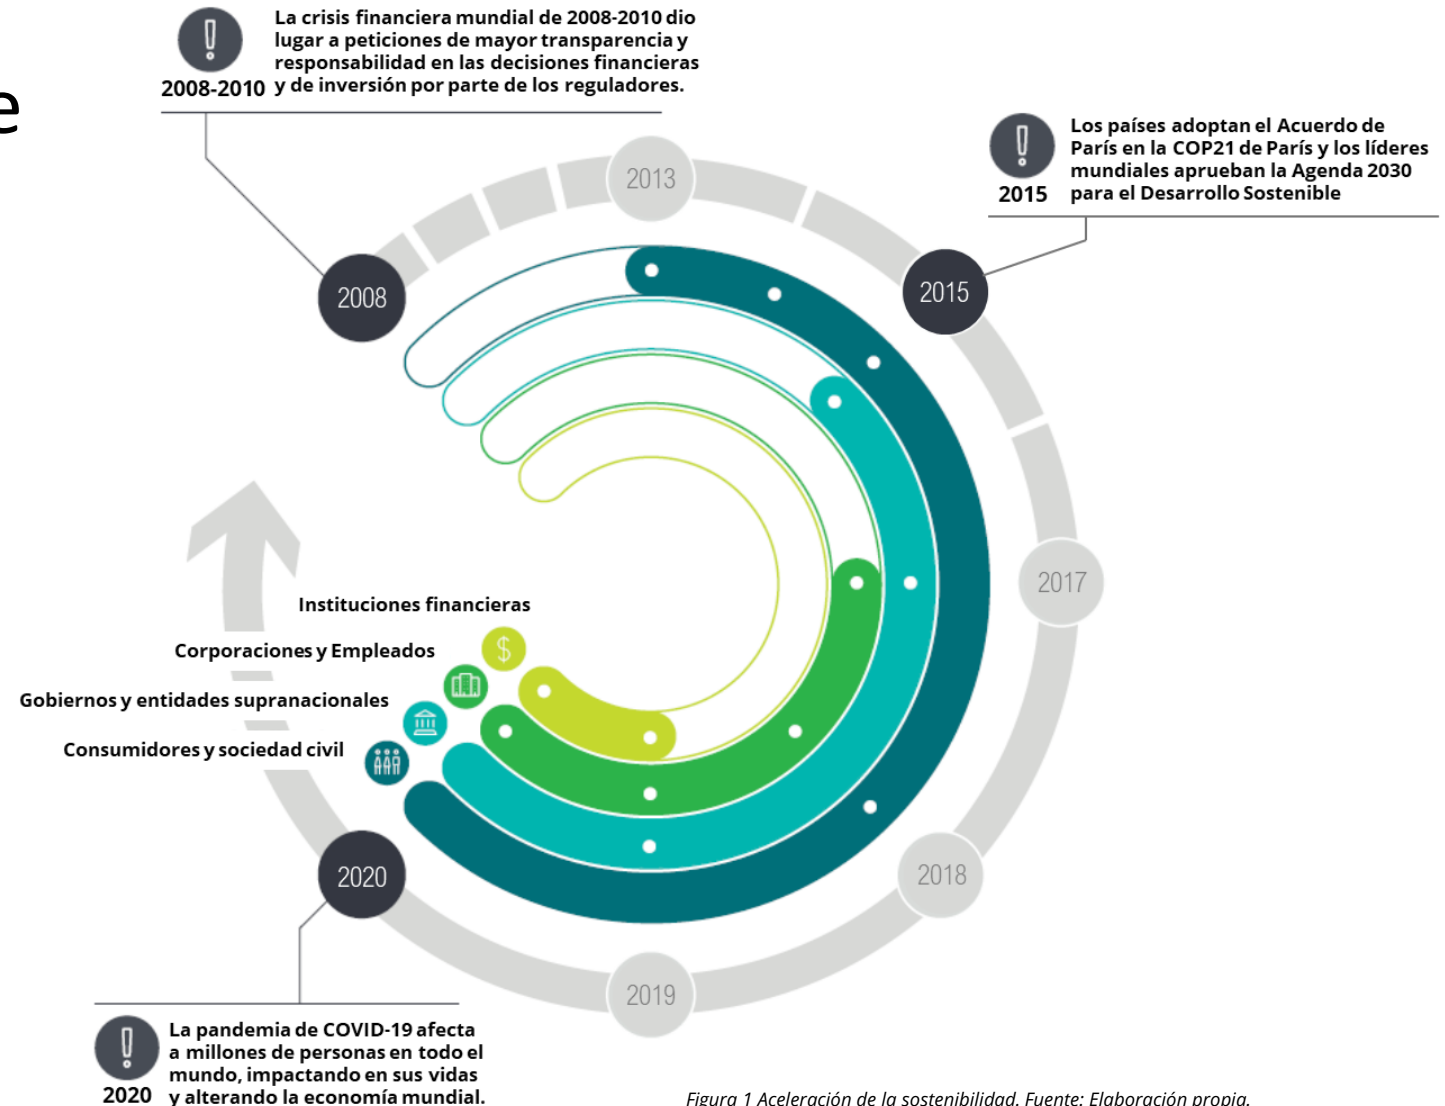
e

2008-2010 La crisis financiera mundial de 2008-2010 dio lugar a peticiones de mayor transparencia y responsabilidad en las decisiones financieras y de inversión por parte de los reguladores.

2015 Los países adoptan el Acuerdo de París en la COP21 de París y los líderes mundiales aprueban la Agenda 2030 para el Desarrollo Sostenible

2013

2008

2015

2017

2018

2019

2020

Instituciones financieras

Corporaciones y Empleados

Gobiernos y entidades supranacionales

Consumidores y sociedad civil

2020 La pandemia de COVID-19 afecta a millones de personas en todo el mundo, impactando en sus vidas y alterando la economía mundial.

Figura 1 Aceleración de la sostenibilidad. Fuente: Elaboración propia.